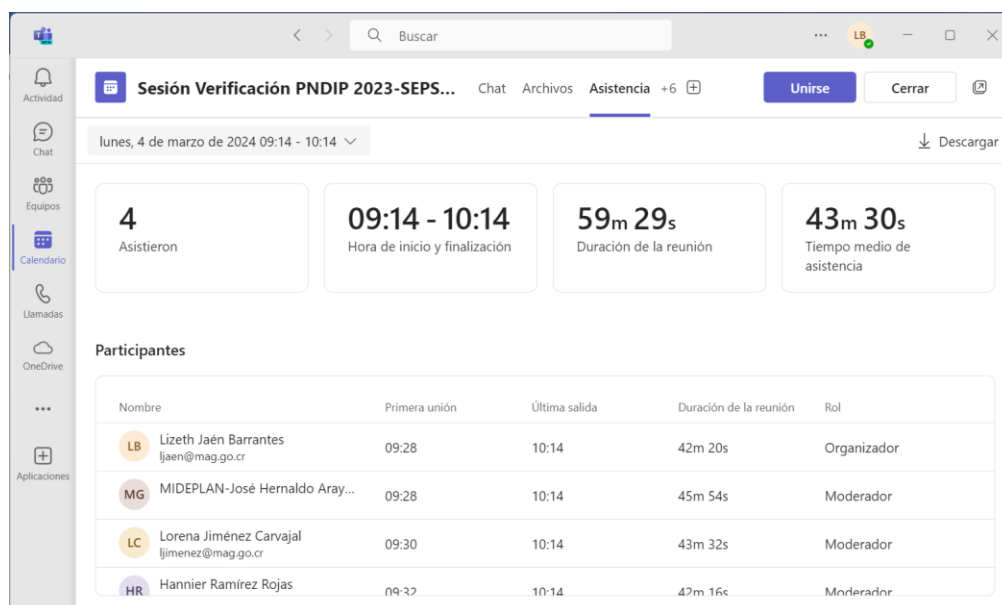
Buscar

...

LB

Actividad

Chat

Equipos

Calendario

Llamadas

OneDrive

...

Aplicaciones

Sesión Verificación PNDIP 2023-SEPS...

Chat Archivos Asistencia +6

Unirse

Cerrar

lunes, 4 de marzo de 2024 09:14 - 10:14

Descargar

4
Asistieron

09:14 - 10:14
Hora de inicio y finalización

59m 29s
Duración de la reunión

43m 30s
Tiempo medio de asistencia

Participantes

| Nombre | Primera unión | Última salida | Duración de la reunión | Rol |
|---|---|---|---|---|
| LB Lizeth Jaén Barrantes ljaen@mag.go.cr | 09:28 | 10:14 | 42m 20s | Organizador |
| MG MIDEPLAN-José Hernaldo Aray... | 09:28 | 10:14 | 45m 54s | Moderador |
| LC Lorena Jiménez Carvajal ljimenez@mag.go.cr | 09:30 | 10:14 | 43m 32s | Moderador |
| HR Hannier Ramírez Rojas | 09:32 | 10:14 | 42m 16s | Moderador |